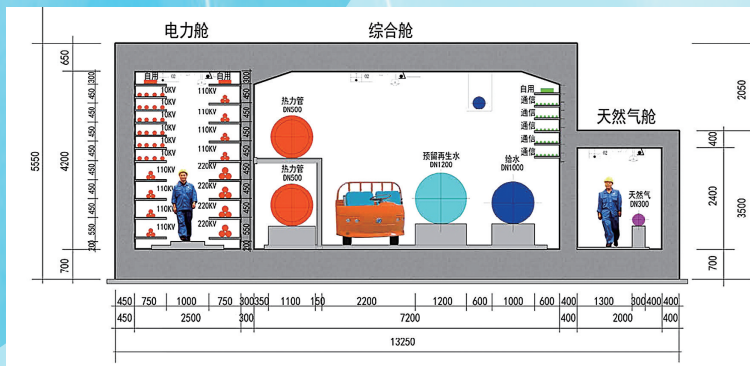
电力舱

综合舱

天然气舱

650

5550

4200

700

300

450

450

450

450

450

450

450

550

200

自用

自用

10KV

10KV

10KV

10KV

110KV

110KV

110KV

110KV

110KV

110KV

110KV

110KV

220KV

220KV

220KV

220KV

300

热力管
DN500

热力管
DN500

预留再生水
DN1200

给水
DN1000

自用

通信

通信

通信

通信

通信

天然气
DN300

2050

400

2400

3500

700

450 | 750 | 1000 | 750 | 300 | 350 | 1100 | 150 | 2200 | 1200 | 600 | 1000 | 600 | 400 | 1300 | 300 | 400 | 400

450 | 2500 | 300 | 7200 | 400 | 2000 | 400

13250